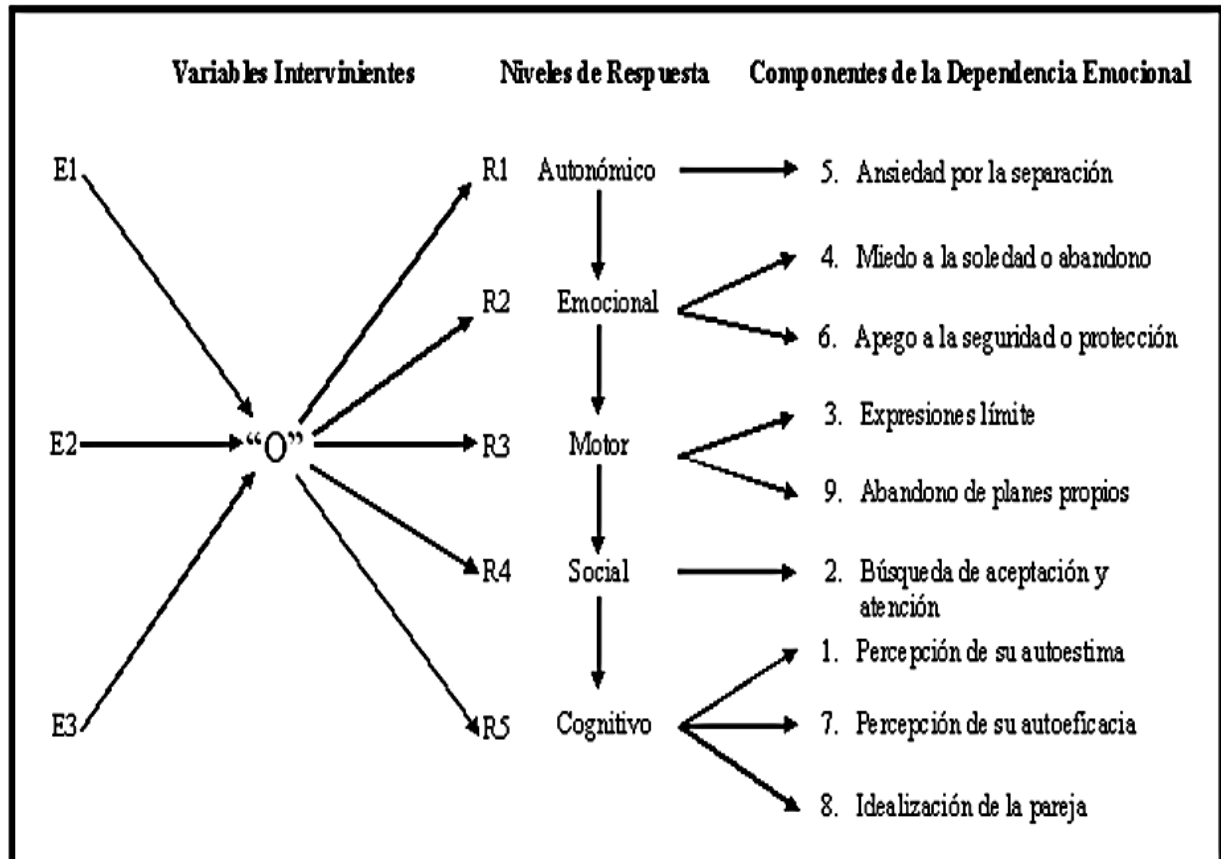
Variables Intervinientes

Niveles de Respuesta

Componentes de la Dependencia Emocional

E1

E2

E3

"O"

R1 Autonómico

R2 Emocional

R3 Motor

R4 Social

R5 Cognitivo

5. Ansiedad por la separación

4. Miedo a la soledad o abandono

6. Apego a la seguridad o protección

3. Expresiones límite

9. Abandono de planes propios

2. Búsqueda de aceptación y atención

1. Percepción de su autoestima

7. Percepción de su autoeficacia

8. Idealización de la pareja